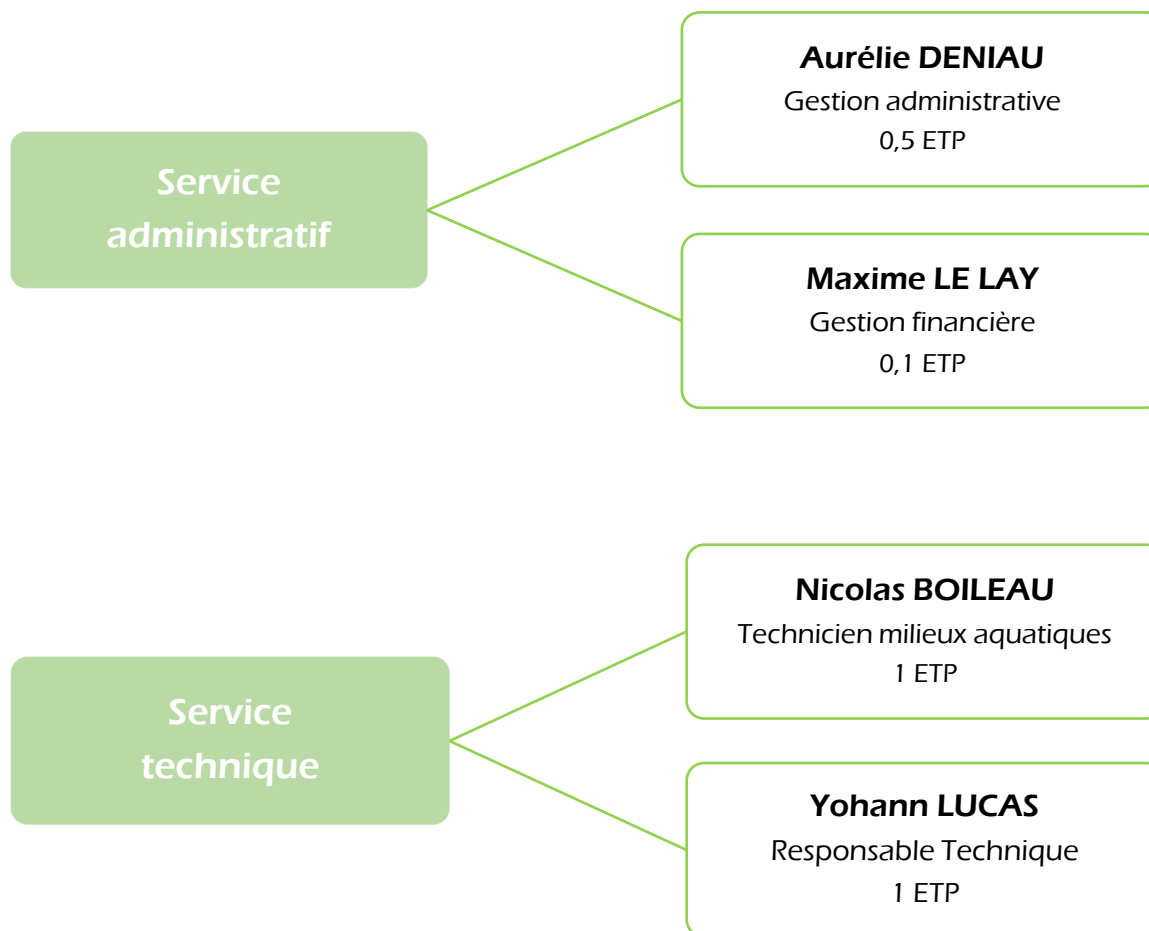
Service administratif

Aurélie DENIAU
Gestion administrative
0,5 ETP

Maxime LE LAY
Gestion financière
0,1 ETP

Service technique

Nicolas BOILEAU
Technicien milieux aquatiques
1 ETP

Yohann LUCAS
Responsable Technique
1 ETP